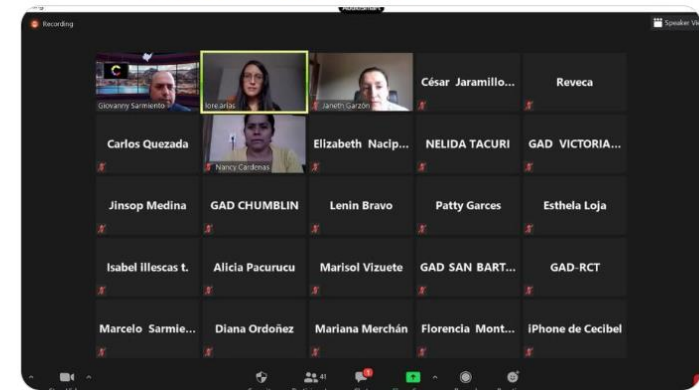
Recording

Speaker Vi

Giovanny Sarmiento

lorearias

Janeth Garzón

César Jaramillo...

Reveca

Carlos Quezada

Nancy Cardenas

Elizabeth Nacip...

NELIDA TACURI

GAD VICTORIA...

Jinsop Medina

GAD CHUMBLIN

Lenin Bravo

Patty Garces

Esthela Loja

Isabel illescas t.

Alicia Pacurucu

Marisol Vizuete

GAD SAN BART...

GAD-RCT

Marcelo Sarmie...

Diana Ordoñez

Mariana Merchán

Florencia Mont...

iPhone de Cecibel

41